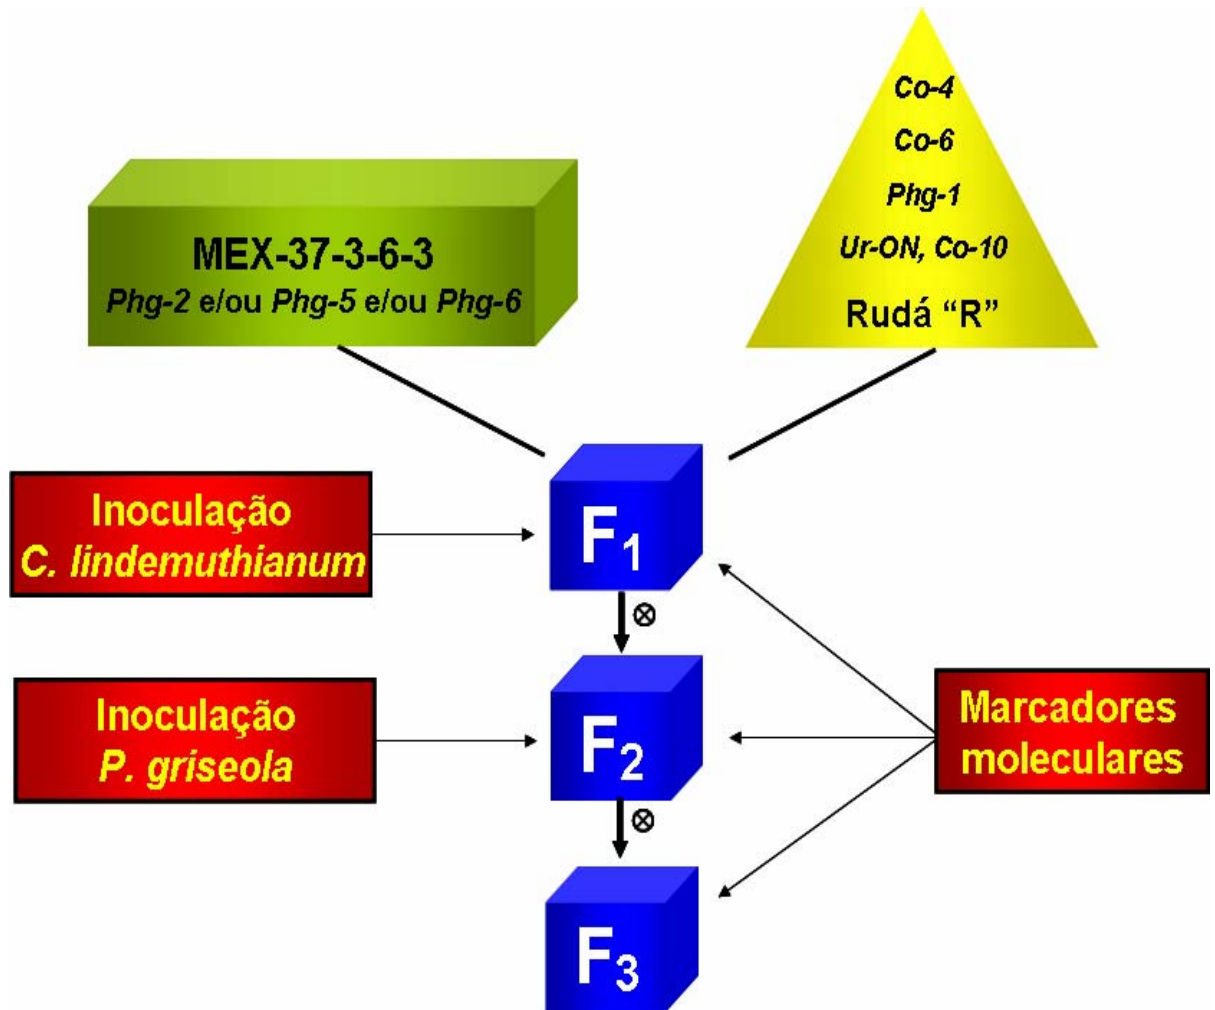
Co-4
Co-6
Phg-1
Ur-ON, Co-10
Rudá "R"

MEX-37-3-6-3
Phg-2 e/ou Phg-5 e/ou Phg-6

Inoculação
C. lindemuthianum

$F_1$

$\otimes$

Inoculação
P. griseola

$F_2$

$\otimes$

Marcadores moleculares

$F_3$